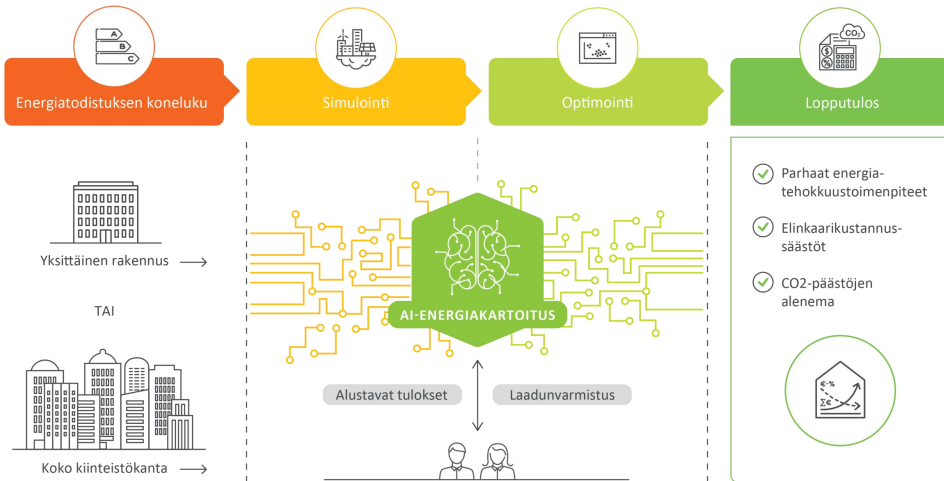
A
B
C

Energiatodistuksen koneluku

Simulointi

Optimointi

CO₂

Lopputulos

Yksittäinen rakennus ⟶

TAI

Koko kiinteistökanta ⟶

AI-ENERGIAKARTOITUS

Alustavat tulokset

Laadunvarmistus

Parhaat energiatehokkuustoimenpiteet

Elinkaarikustannussäästöt

CO2-päästöjen alenema

€-%
Σ€